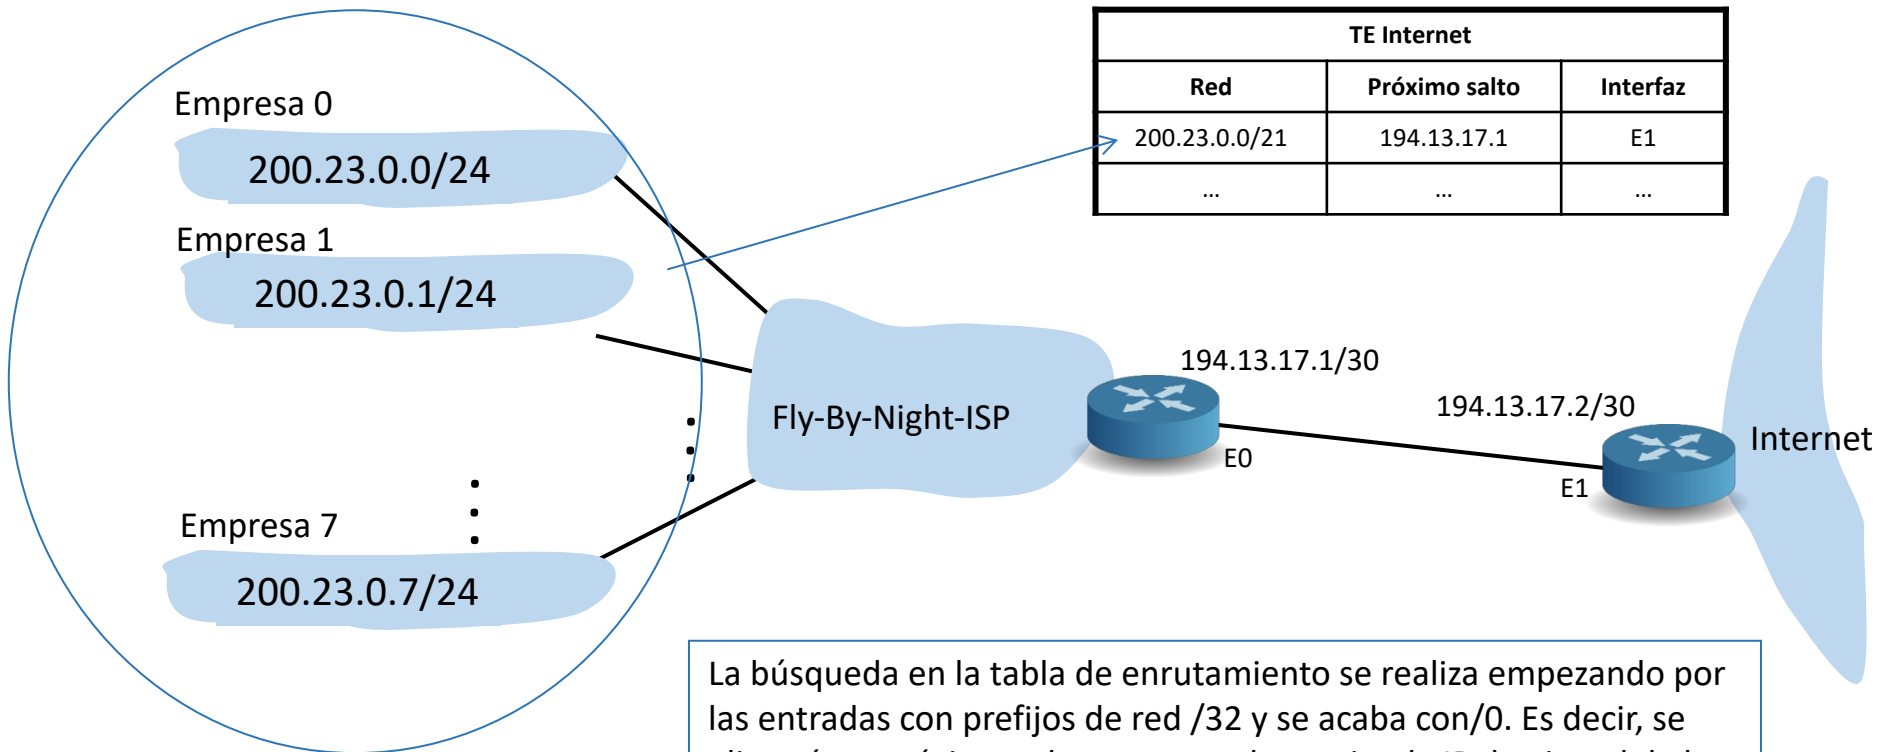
Empresa 0

200.23.0.0/24

Empresa 1

200.23.0.1/24

Empresa 7

200.23.0.7/24

| TE Internet | | |
|---|---|---|
| Red | Próximo salto | Interfaz |
| 200.23.0.0/21 | 194.13.17.1 | E1 |
| … | … | … |

Fly-By-Night-ISP

194.13.17.1/30

E0

194.13.17.2/30

E1

Internet

La búsqueda en la tabla de enrutamiento se realiza empezando por las entradas con prefijos de red /32 y se acaba con/0. Es decir, se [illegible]